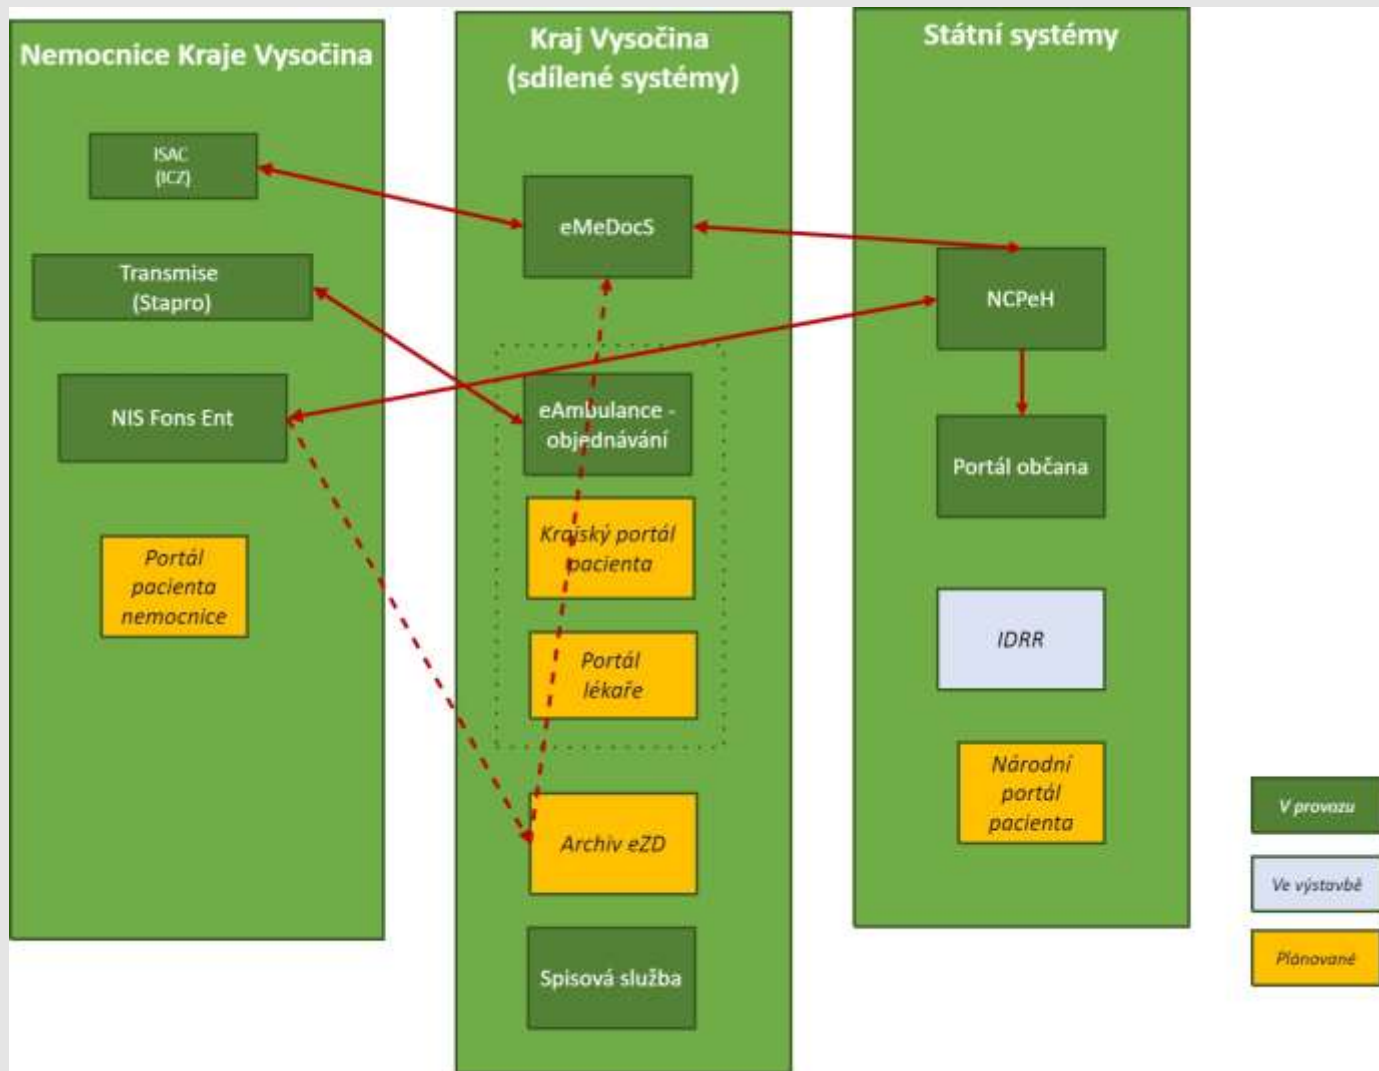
Nemocnice Kraje Vysočina

ISAC (ICZ)

Transmise (Stapro)

NIS Fons Ent

Portál pacienta nemocnice

Kraj Vysočina (sdílené systémy)

eMeDocS

eAmbulance - objednávání

Krajský portál pacienta

Portál lékaře

Archiv eZD

Spisová služba

Státní systémy

NCPeH

Portál občana

IDRR

Národní portál pacienta

V provozu

Ve výstavbě

Plánované